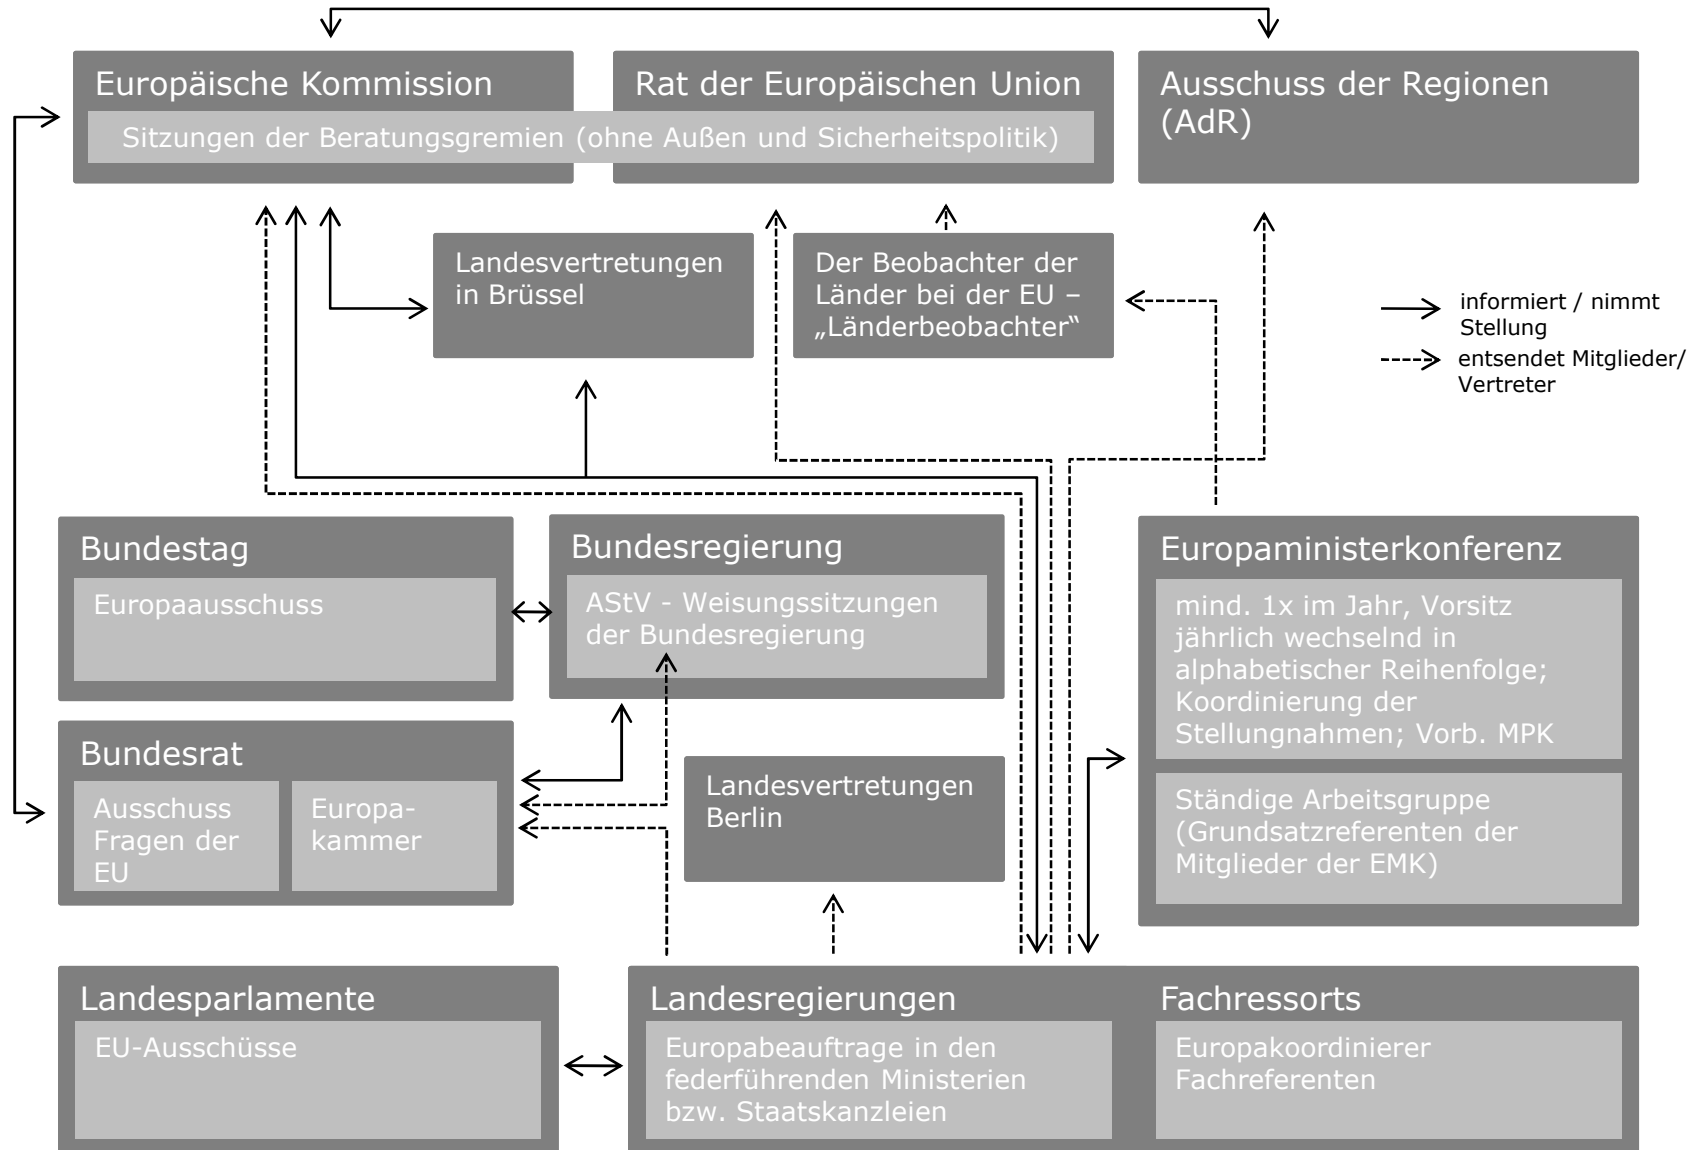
Europäische Kommission

Rat der Europäischen Union

Sitzungen der Beratungsgremien (ohne Außen und Sicherheitspolitik)

Ausschuss der Regionen (AdR)

Landesvertretungen in Brüssel

Der Beobachter der Länder bei der EU – „Länderbeobachter"

informiert / nimmt Stellung

entsendet Mitglieder/ Vertreter

Bundestag

Europaausschuss

Bundesregierung

AStV - Weisungssitzungen der Bundesregierung

Europaministerkonferenz

mind. 1x im Jahr, Vorsitz jährlich wechselnd in alphabetischer Reihenfolge; Koordinierung der Stellungnahmen; Vorb. MPK

Ständige Arbeitsgruppe (Grundsatzreferenten der Mitglieder der EMK)

Bundesrat

Ausschuss Fragen der EU

Europakammer

Landesvertretungen Berlin

Landesparlamente

EU-Ausschüsse

Landesregierungen

Europabeauftrage in den federführenden Ministerien bzw. Staatskanzleien

Fachressorts

Europakoordinierer Fachreferenten